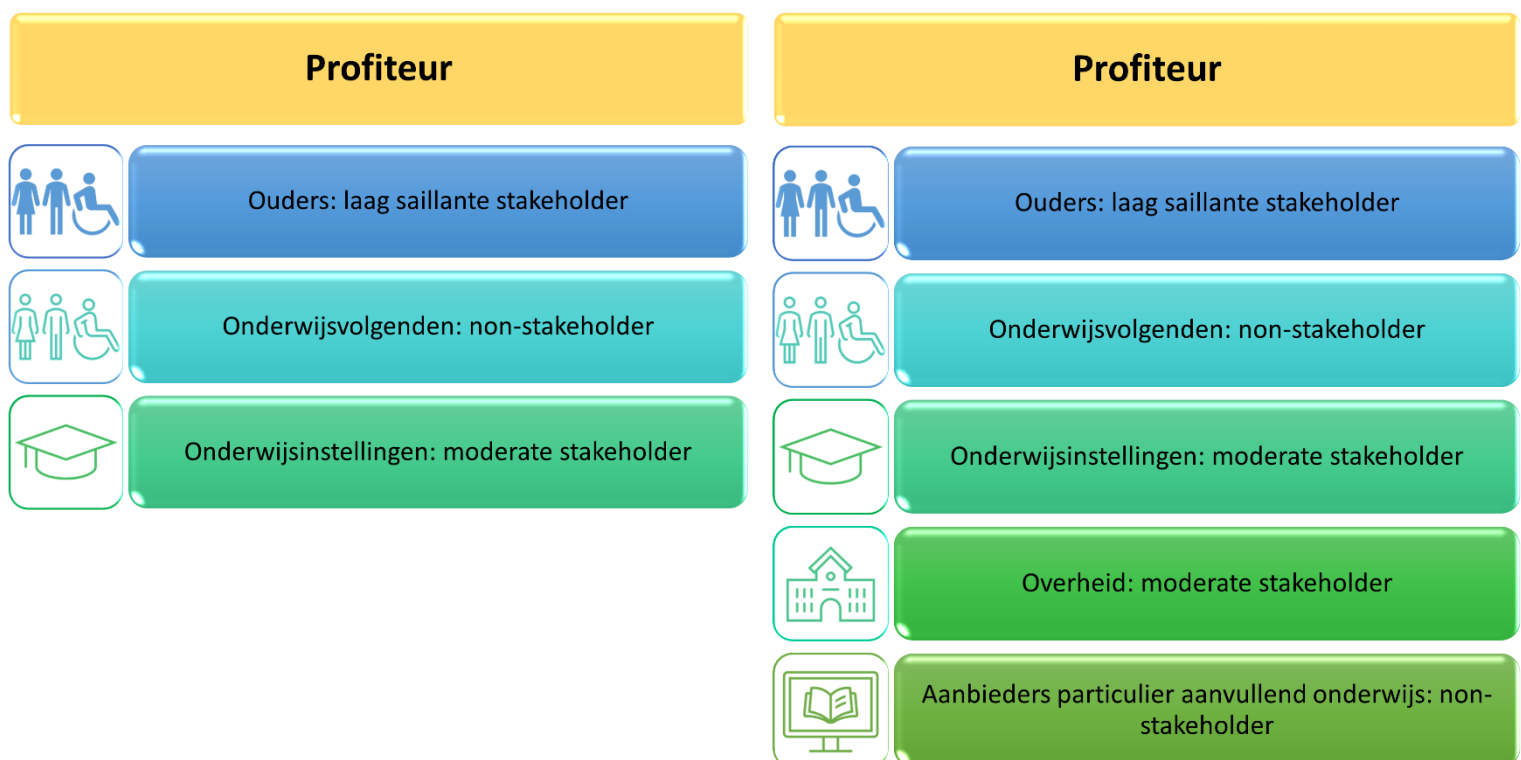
Profiteur

Ouders: laag saillante stakeholder

Onderwijsvolgenden: non-stakeholder

Onderwijsinstellingen: moderate stakeholder

Profiteur

Ouders: laag saillante stakeholder

Onderwijsvolgenden: non-stakeholder

Onderwijsinstellingen: moderate stakeholder

Overheid: moderate stakeholder

Aanbieders particulier aanvullend onderwijs: non-stakeholder